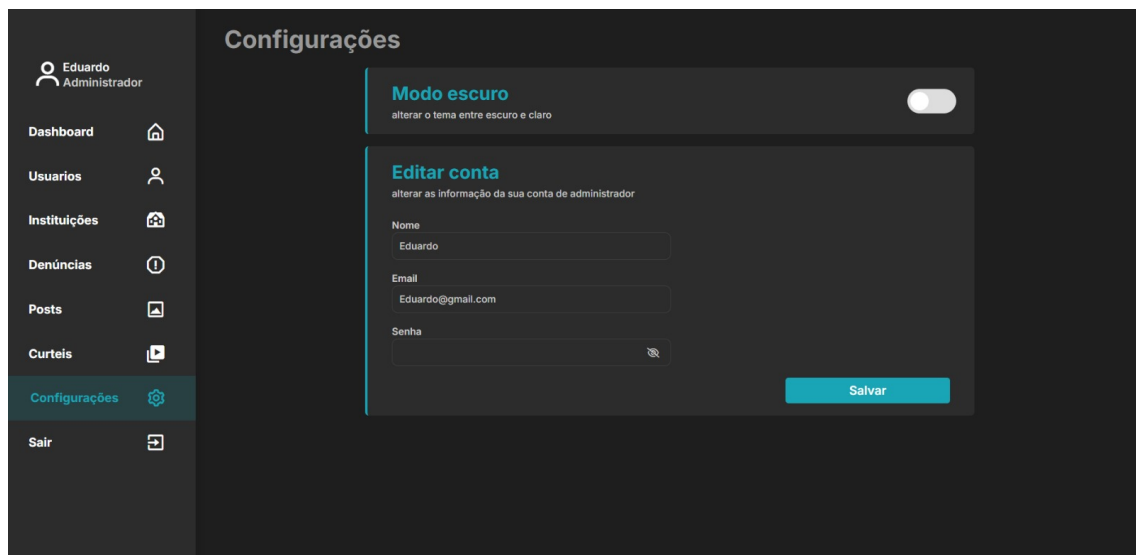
Eduardo
Administrador

Dashboard

Usuarios

Instituições

Denúncias

Posts

Curteis

Configurações

Sair

Configurações

Modo escuro
alterar o tema entre escuro e claro

Editar conta
alterar as informação da sua conta de administrador

Nome
Eduardo

Email
Eduardo@gmail.com

Senha

Salvar